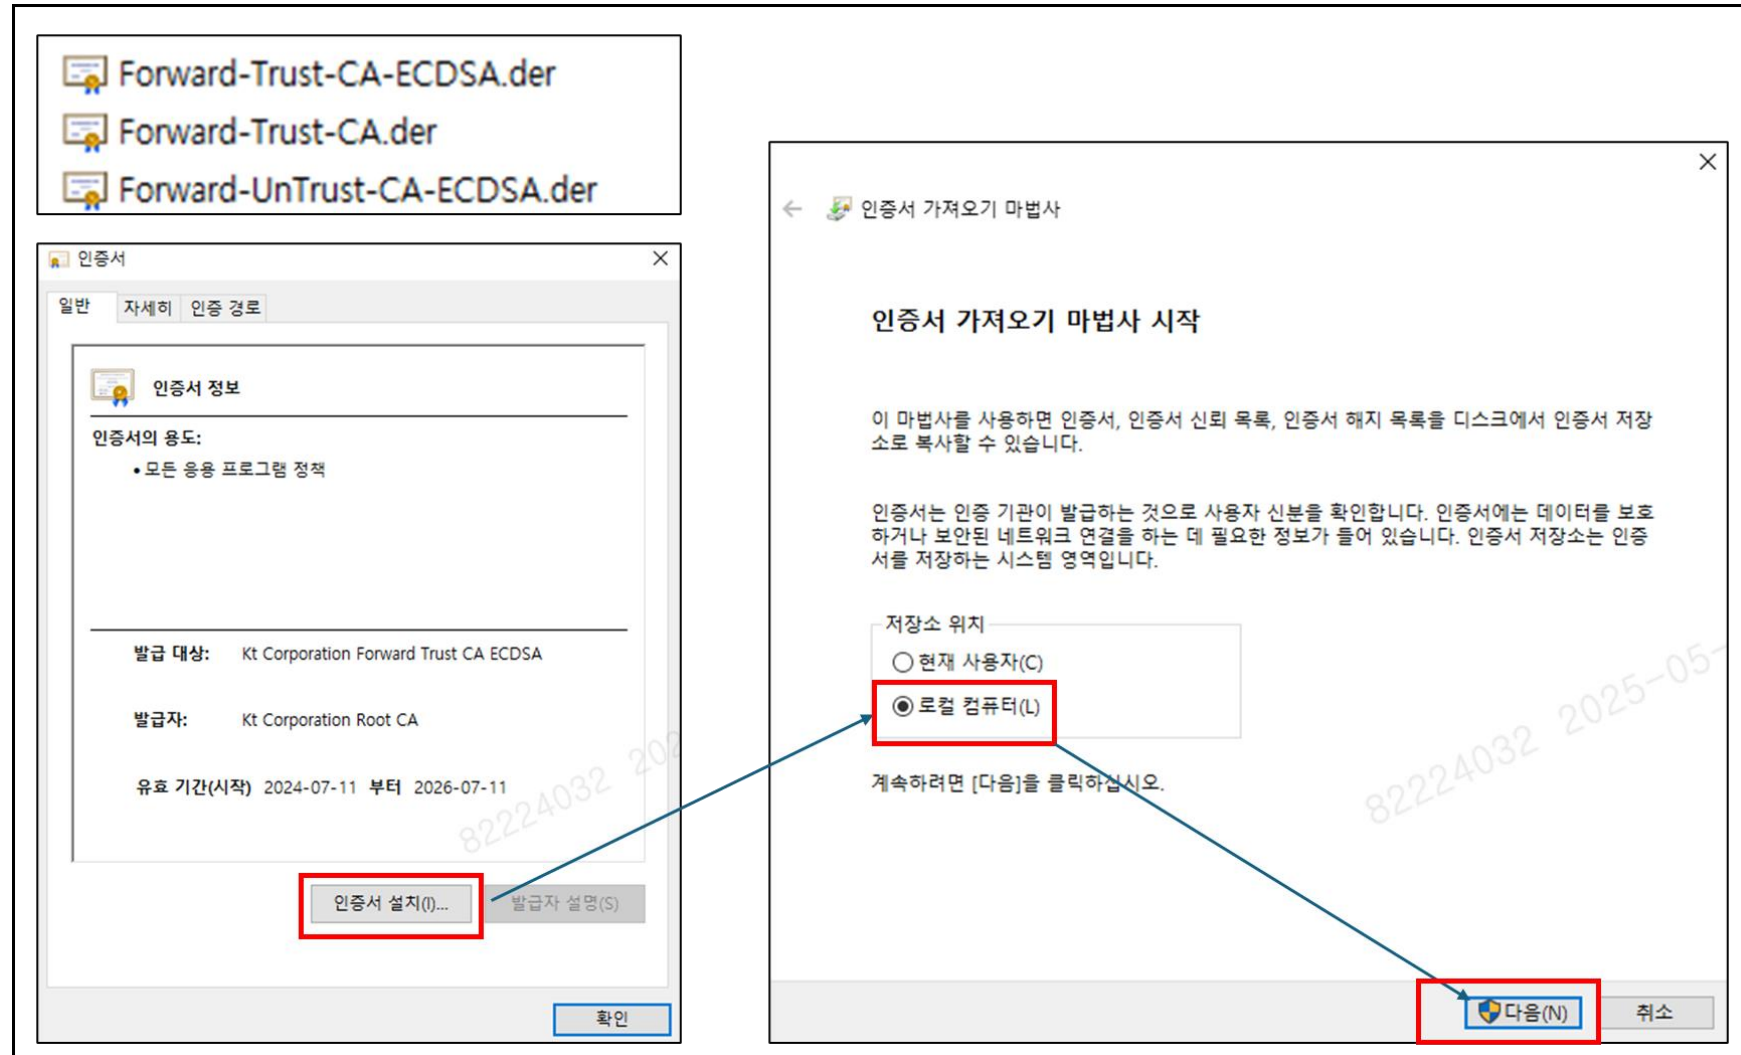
Forward-Trust-CA-ECDSA.der
Forward-Trust-CA.der
Forward-UnTrust-CA-ECDSA.der

인증서

일반 자세히 인증 경로

인증서 정보

인증서의 용도:
• 모든 응용 프로그램 정책

발급 대상: Kt Corporation Forward Trust CA ECDSA

발급자: Kt Corporation Root CA

유효 기간(시작) 2024-07-11 부터 2026-07-11

82224032 202

인증서 설치(I)... 발급자 설명(S)

확인

인증서 가져오기 마법사

인증서 가져오기 마법사 시작

이 마법사를 사용하면 인증서, 인증서 신뢰 목록, 인증서 해지 목록을 디스크에서 인증서 저장소로 복사할 수 있습니다.

인증서는 인증 기관이 발급하는 것으로 사용자 신분을 확인합니다. 인증서에는 데이터를 보호하거나 보안된 네트워크 연결을 하는 데 필요한 정보가 들어 있습니다. 인증서 저장소는 인증서를 저장하는 시스템 영역입니다.

저장소 위치
현재 사용자(C)
로컬 컴퓨터(L)

계속하려면 [다음]을 클릭하십시오.

82224032 2025-05-

다음(N) 취소